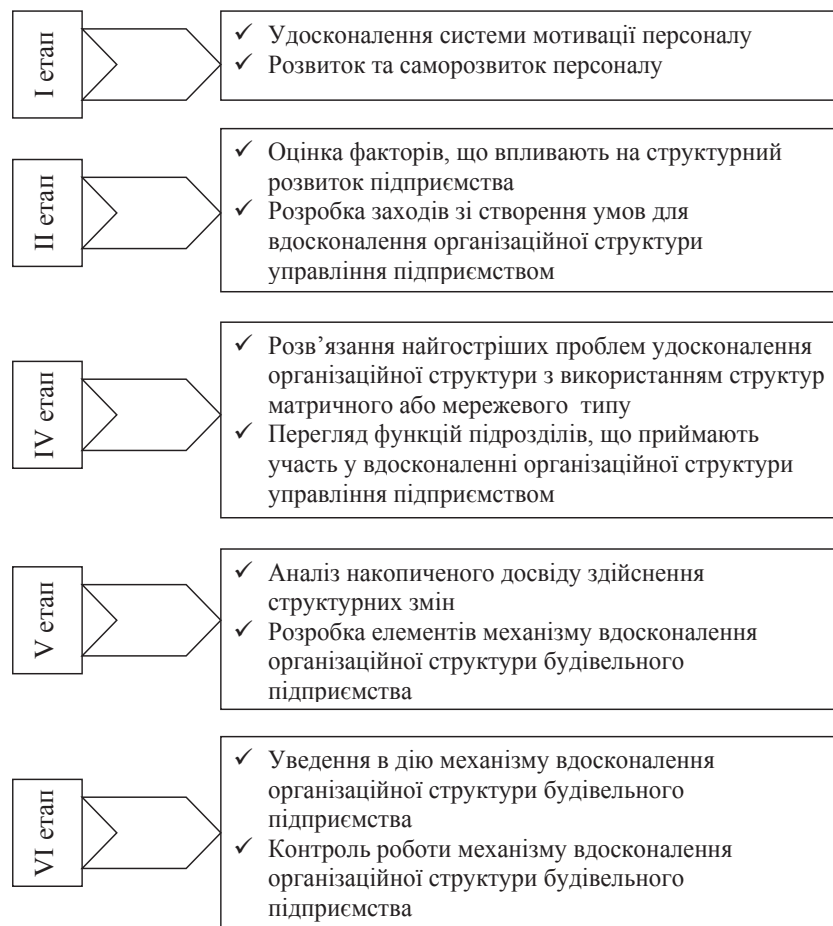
I етап

✓ Удосконалення системи мотивації персоналу
✓ Розвиток та саморозвиток персоналу

II етап

✓ Оцінка факторів, що впливають на структурний розвиток підприємства
✓ Розробка заходів зі створення умов для вдосконалення організаційної структури управління підприємством

IV етап

✓ Розв'язання найгостріших проблем удосконалення організаційної структури з використанням структур матричного або мережевого типу
✓ Перегляд функцій підрозділів, що приймають участь у вдосконаленні організаційної структури управління підприємством

V етап

✓ Аналіз накопиченого досвіду здійснення структурних змін
✓ Розробка елементів механізму вдосконалення організаційної структури будівельного підприємства

VI етап

✓ Уведення в дію механізму вдосконалення організаційної структури будівельного підприємства
✓ Контроль роботи механізму вдосконалення організаційної структури будівельного підприємства